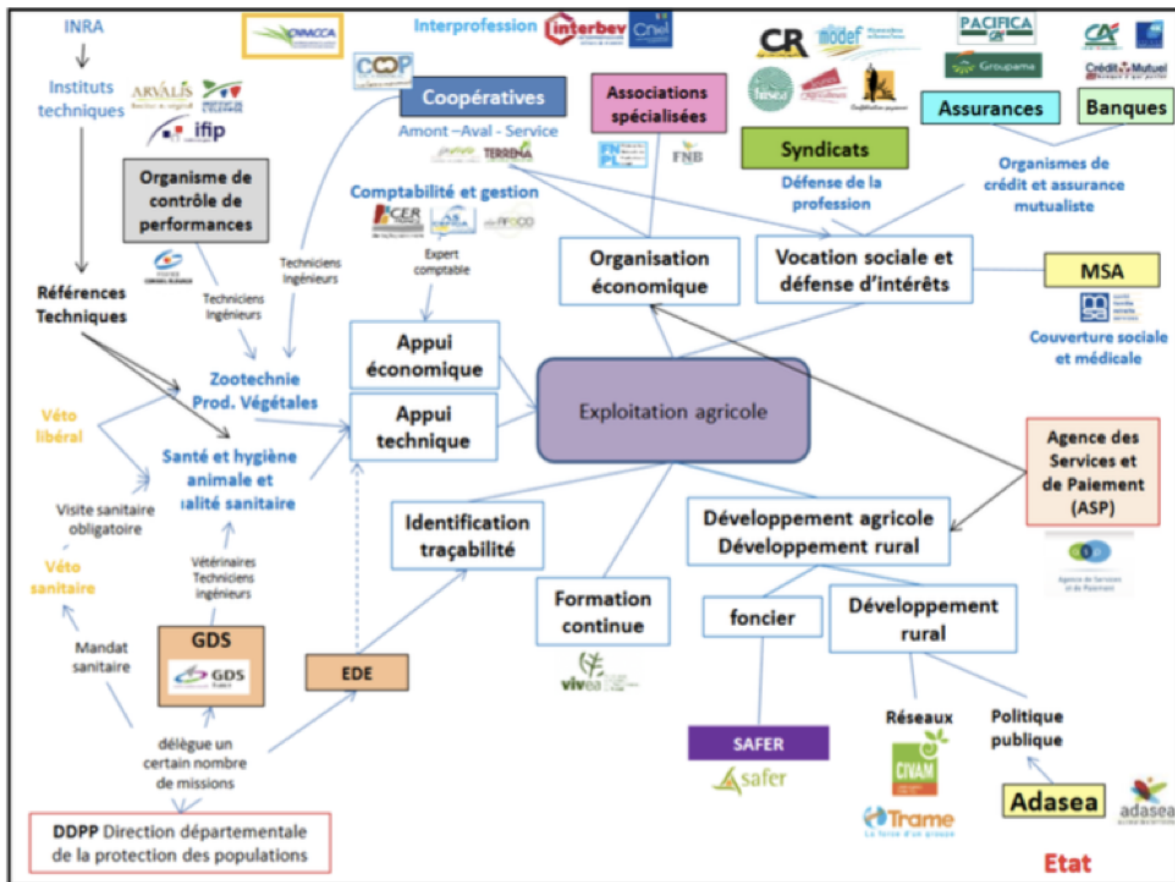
INRA

Instituts techniques

ARVALIS

ifip

OVACCA

COOP

Interprofession

interbev

Cniel

Coopératives

Amont –Aval - Service

TERRENA

Comptabilité et gestion

CER

Expert comptable

Associations spécialisées

FNB

CR

modef

PACIFICA

Groupama

Crédit Mutuel

Assurances

Banques

Syndicats

Défense de la profession

Organismes de crédit et assurance mutualiste

Organisme de contrôle de performances

Techniciens Ingénieurs

Techniciens Ingénieurs

Références Techniques

Zootechnie Prod. Végétales

Véto libéral

Santé et hygiène animale et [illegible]alité sanitaire

Visite sanitaire obligatoire

Véto sanitaire

Vétérinaires Techniciens ingénieurs

Mandat sanitaire

GDS

GDS

EDE

délègue un certain nombre de missions

DDPP Direction départementale de la protection des populations

Appui économique

Appui technique

Exploitation agricole

Organisation économique

Vocation sociale et défense d'intérêts

MSA

Couverture sociale et médicale

Agence des Services et de Paiement (ASP)

Agence de Services et de Paiement

Identification traçabilité

Formation continue

vivea

Développement agricole Développement rural

foncier

Développement rural

SAFER

safer

Réseaux

CIVAM

Trame

Politique publique

Adasea

adasea

Etat